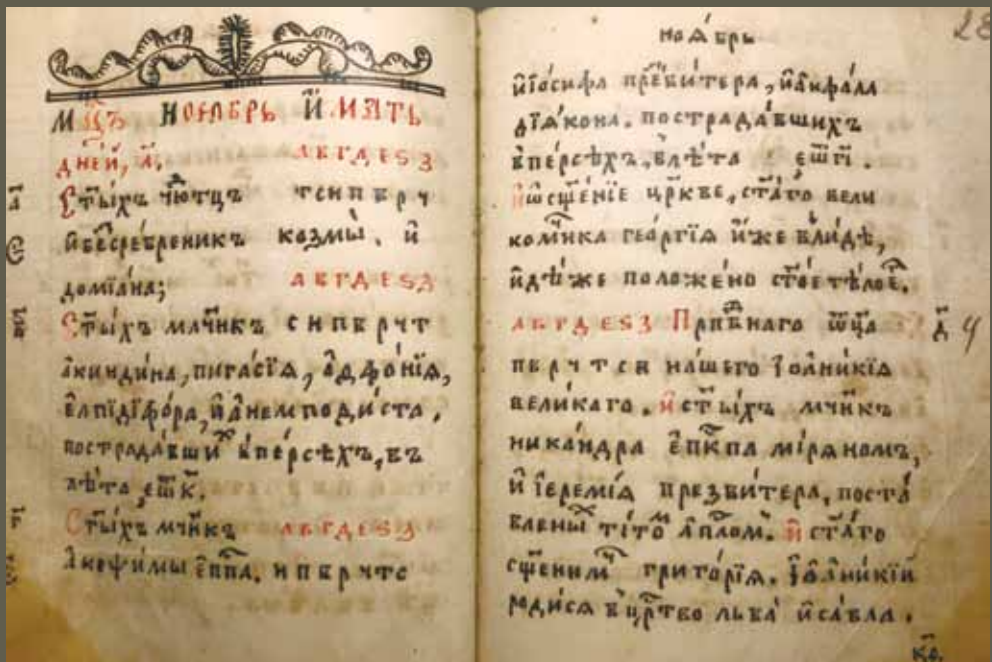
но а́брь 28

М҃цъ ноѧбрь и҆ма́тъ дне́й, л҃. авгдеѕз

а҃ С҇тыхъ чⷭ҇тцъ гсипврч безсребреникъ козмы. и҆ домїа́на; авгдеѕз

в҃ С҇тыхъ мчⷭ҇нкъ сипврчт а҆киндина, пигаса, а҆фѳонїа, е҆лпидифора, и҆а҆немподиста, пострада́вши в перъсѣхъ, въ лѣта ѕтк.

г҃ С҇тыхъ мчⷭ҇нкъ авгдеѕз а҆кеѱимы е҆пⷭ҇па. ипврчте

и҆ѡ҆сифа презвитера, и҆а҆ифала дїа́кона. пострада́вшихъ в перъсѣхъ, в лѣта ѕшгї. ѡ҆сщ҃енїе цр҃кве, ст҃а́го вели комчника гео́ргїа и҆же в лидѣ, и҆дѣже положено ст҃ое тѣло е҆го.

авгдеѕз Прпⷣнаго ѿц҃а д҃ ч пврчтси на́шего і҆ѡаникїа великаго. и҆ ст҃ыхъ мчⷭ҇нкъ никандра е҆пⷭ҇па мїраном, и҆ і҆еремїа презвитера, постав леныи тито а҆пⷭ҇ломъ. и҆ ст҃а́го сщ҃енным григорїа. і҆ѡа́никїи радиса в ц҃ртво льва и҆савла. кв